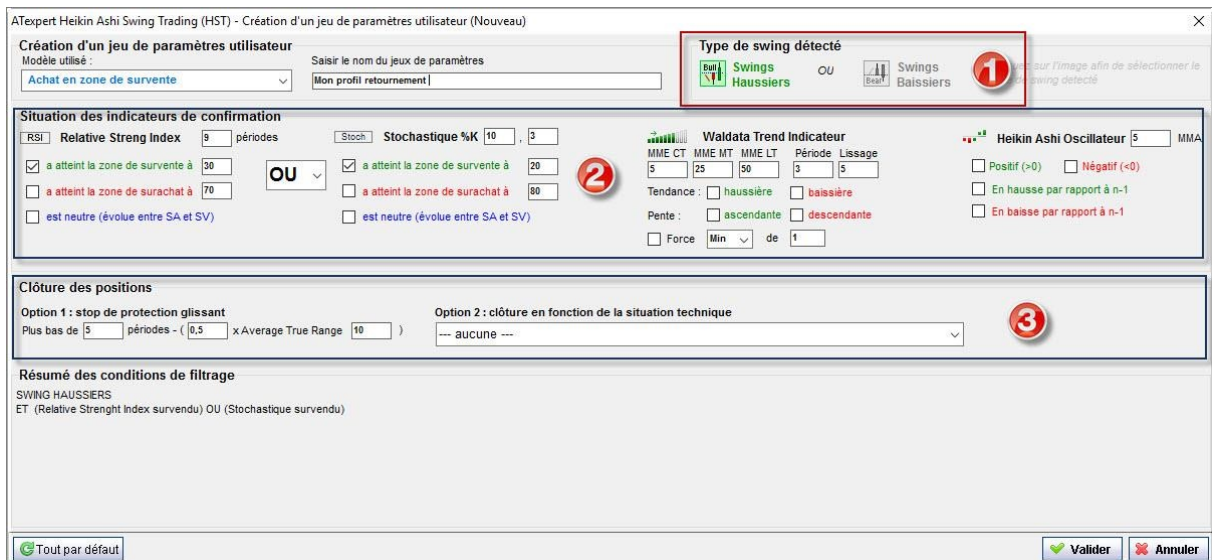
ATexpert Heikin Ashi Swing Trading (HST) - Création d'un jeu de paramètres utilisateur (Nouveau)

Création d'un jeu de paramètres utilisateur
Modèle utilisé :
Achat en zone de survente
Saisir le nom du jeux de paramètres
Mon profil retournement

Type de swing détecté
Bull Swings Haussiers
OU
Bear Swings Baissiers
1
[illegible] sur l'image afin de sélectionner le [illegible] swing détecté

Situation des indicateurs de confirmation
RSI Relative Streng Index 9 périodes
a atteint la zone de survente à 30
a atteint la zone de surachat à 70
est neutre (évolue entre SA et SV)
OU
Stoch Stochastique %K 10 , 3
a atteint la zone de survente à 20
a atteint la zone de surachat à 80
est neutre (évolue entre SA et SV)
2
Waldata Trend Indicateur
MME CT MME MT MME LT Période Lissage
5 25 50 3 5
Tendance : haussière baissière
Pente : ascendante descendante
Force Min de 1
Heikin Ashi Oscillateur 5 MMA
Positif (>0) Négatif (<0)
En hausse par rapport à n-1
En baisse par rapport à n-1

Clôture des positions
Option 1 : stop de protection glissant
Plus bas de 5 périodes - ( 0,5 x Average True Range 10 )
Option 2 : clôture en fonction de la situation technique
--- aucune ---
3

Résumé des conditions de filtrage
SWING HAUSSIERS
ET (Relative Strenght Index survendu) OU (Stochastique survendu)

Tout par défaut
Valider
Annuler